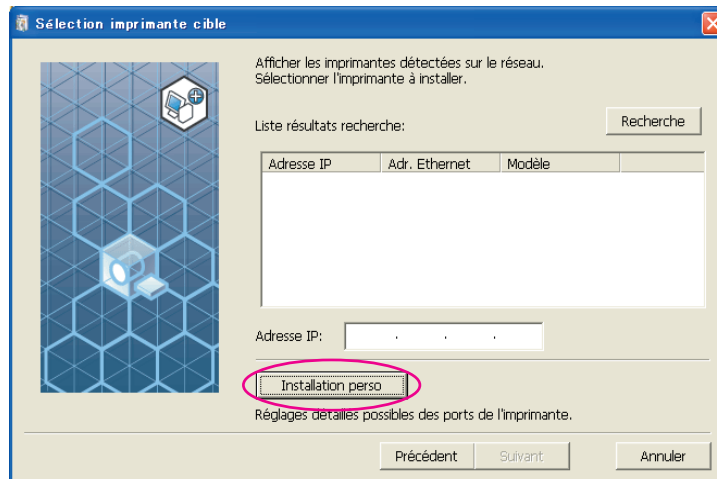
Sélection imprimante cible

Afficher les imprimantes détectées sur le réseau.
Sélectionner l'imprimante à installer.

Liste résultats recherche:

Recherche

| Adresse IP | Adr. Ethernet | Modèle |
|---|---|---|

Adresse IP: . . .

Installation perso

Réglages détaillés possibles des ports de l'imprimante.

Précédent Suivant Annuler